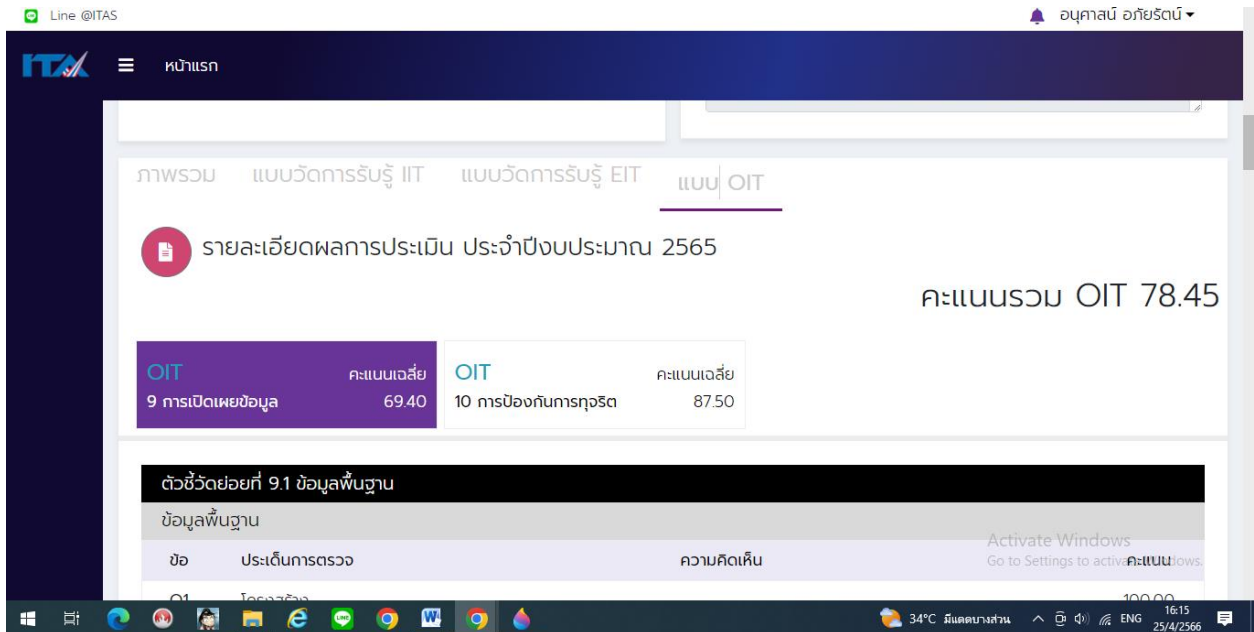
Line @ITAS

อนุศาสน์ อภัยรัตน์ ▾

ITA ☰ หน้าแรก

ภาพรวม แบบวัดการรับรู้ IIT แบบวัดการรับรู้ EIT แบบ OIT

รายละเอียดผลการประเมิน ประจำปีงบประมาณ 2565

คะแนนรวม OIT 78.45

| OIT | คะแนนเฉลี่ย |
|---|---|
| 9 การเปิดเผยข้อมูล | 69.40 |

| OIT | คะแนนเฉลี่ย |
|---|---|
| 10 การป้องกันการทุจริต | 87.50 |

ตัวชี้วัดย่อยที่ 9.1 ข้อมูลพื้นฐาน

ข้อมูลพื้นฐาน

| ข้อ | ประเด็นการตรวจ | ความคิดเห็น | คะแนน |
|---|---|---|---|
| O1 | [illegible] | | 100.00 |

Activate Windows
Go to Settings to activate Windows.

34°C มีแดดบางส่วน ENG 16:15 25/4/2566